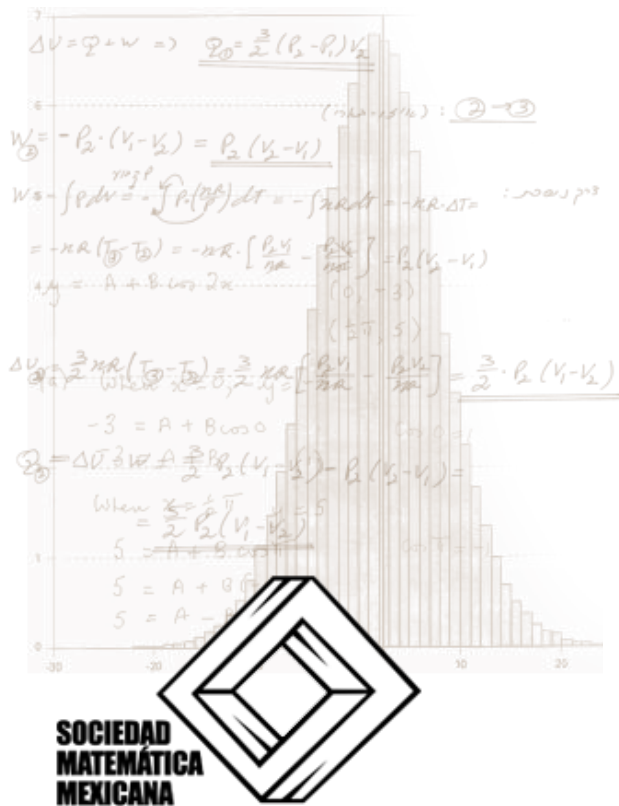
$\Delta V = Q + W \Rightarrow Q_{2} = \frac{3}{2}(P_2 - P_1)V_2$

$W_{3} = -P_2 \cdot (V_1 - V_2) = P_2(V_2 - V_1)$

$W = -\int P dV = -\int P(T) dT = -\int nR dT = -nR \cdot \Delta T =$

$= -nR(T_3 - T_2) = -nR \cdot \left[\frac{P_2 V_1}{nR} - \frac{P_2 V_2}{nR}\right] = P_2(V_2 - V_1)$

$y = A + B \cos 2x$

$(0, -3)$

$(5\pi, 5)$

$\Delta V = \frac{3}{2} nR(T_3 - T_2) = \frac{3}{2} nR \left[\frac{P_2 V_1}{nR} - \frac{P_2 V_2}{nR}\right] = \frac{3}{2} \cdot P_2(V_1 - V_2)$

When $x = 0, y =$

$-3 = A + B \cos 0$

$Q = \Delta V - W = \frac{3}{2} P_2 (V_1 - V_2) - P_2(V_2 - V_1) =$

When $x = \frac{1}{2}\pi$

$= \frac{5}{2} P_2 (V_1 - V_2)$

$5 = A + B \cos$

$5 = A + B$

$5 = A -$

-30
-20
10
20
1
4
6
7

SOCIEDAD MATEMÁTICA MEXICANA